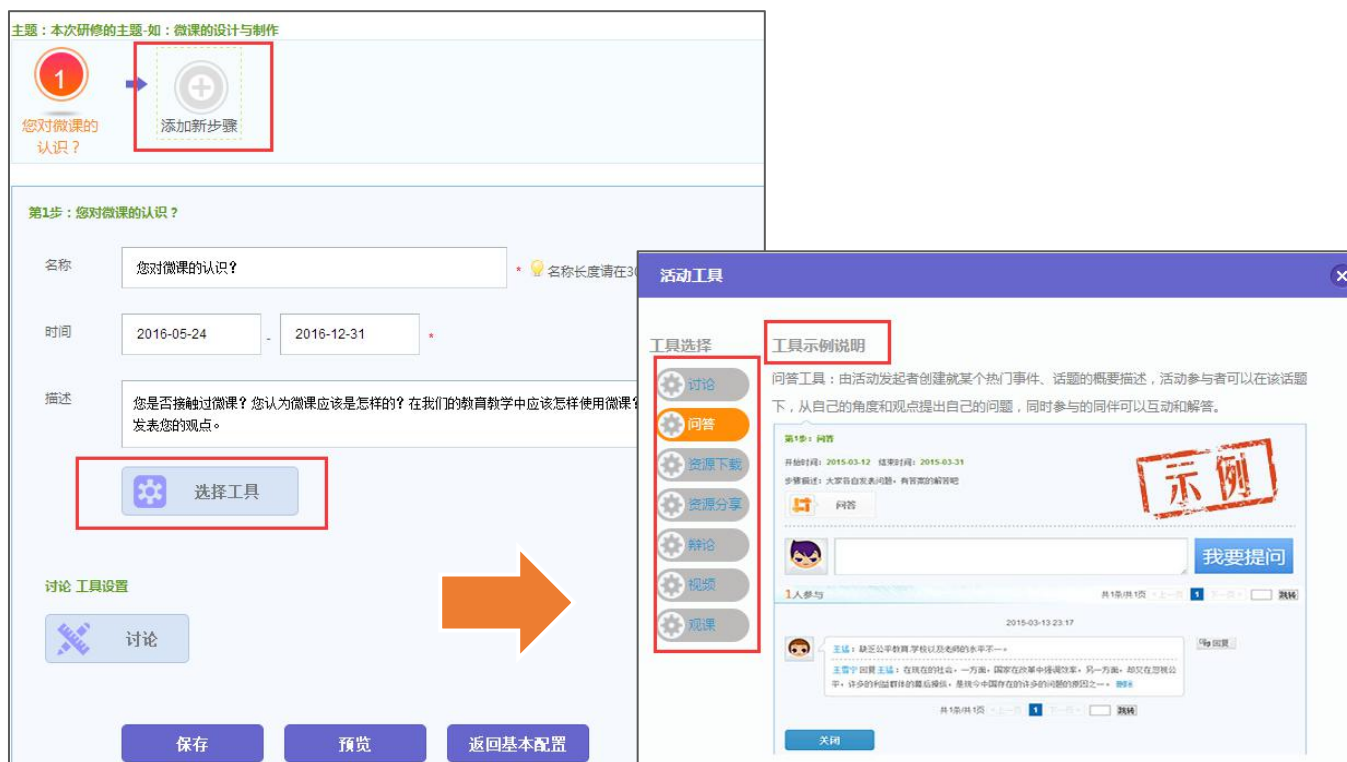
主题：本次研修的主题-如：微课的设计与制作

1

您对微课的认识？

添加新步骤

第1步：您对微课的认识？

名称

您对微课的认识？

* 名称长度请在30

时间

2016-05-24 - 2016-12-31 *

描述

您是否接触过微课？您认为微课应该是怎样的？在我们的教育教学中应该怎样使用微课？发表您的观点。

选择工具

讨论 工具设置

讨论

保存 预览 返回基本配置

活动工具

工具选择

讨论
问答
资源下载
资源分享
辩论
视频
观课

工具示例说明

问答工具：由活动发起者创建就某个热门事件、话题的概要描述，活动参与者可以在该话题下，从自己的角度和观点提出自己的问题，同时参与的同伴可以互动和解答。

第1步：问答

开始时间：2015-03-12 结束时间：2015-03-31

步骤描述：大家各自发表问题，有答案的解答吧

问答

示例

我要提问

1人参与

共1条/共1页 1 跳转

2015-03-13 23:17

王猛：缺乏公平教育,学校以及老师的水平不一。

回复

王雪宁 回复 王猛：在现在的社会，一方面，国家在效率中追求效率，另一方面，却又在忽视公平，许多的利益群体的最后保护，是我今中国存在的许多的问题的原因之一。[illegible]

共1条/共1页 1 跳转

关闭